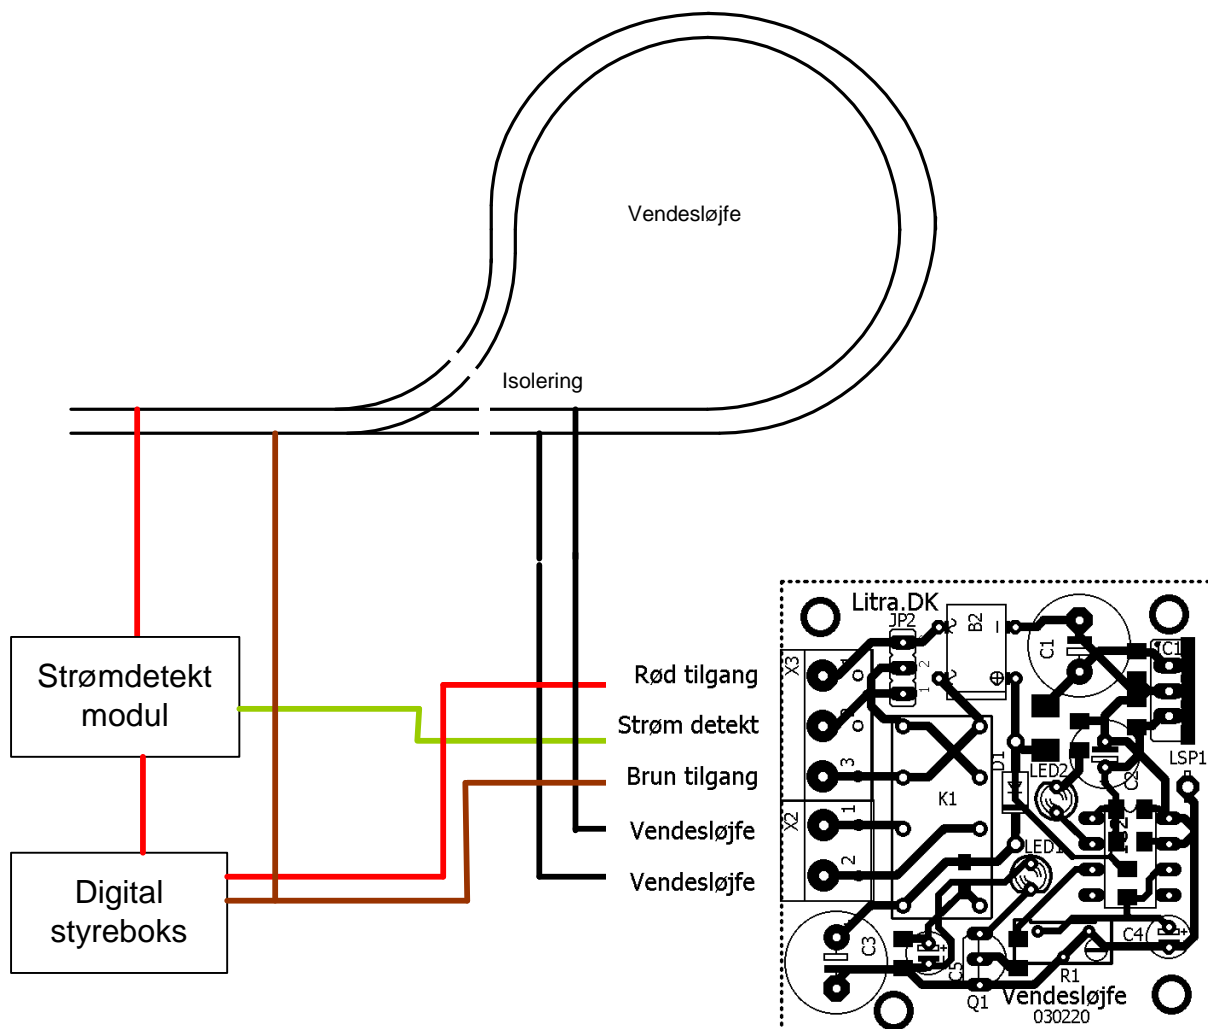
Vendesløjfe

Isolering

Strømdetekt modul

Digital styreboks

Rød tilgang
Strøm detekt
Brun tilgang
Vendesløjfe
Vendesløjfe

Litra.DK
JP2
B2
C1
IC1
X3
1
2
3
D1
LED2
C2
LSP1
K1
X2
1
2
LED1
IC2
C3
C5
C4
R1
Q1
Vendesløjfe
030220